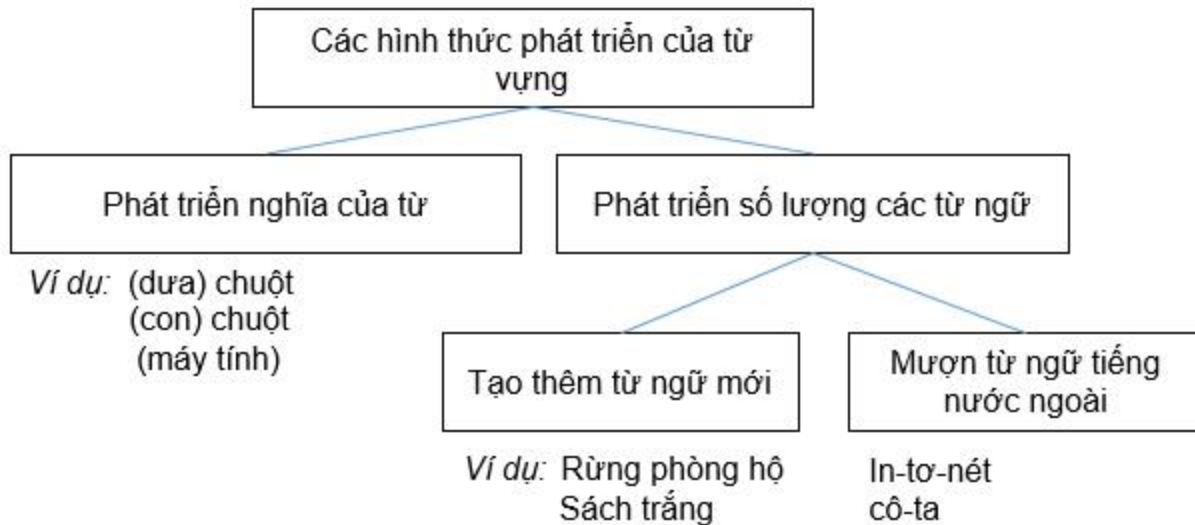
Các hình thức phát triển của từ vựng

Phát triển nghĩa của từ

Phát triển số lượng các từ ngữ

Ví dụ: (dưa) chuột
(con) chuột
(máy tính)

Tạo thêm từ ngữ mới

Mượn từ ngữ tiếng nước ngoài

Ví dụ: Rừng phòng hộ
Sách trắng

In-tơ-nét
cô-ta